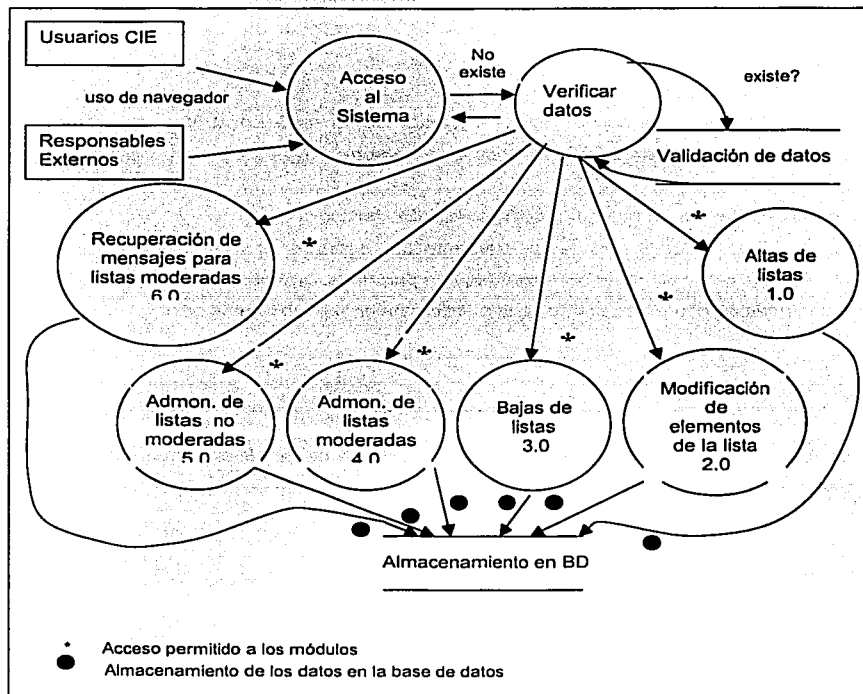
Usuarios CIE

uso de navegador

Responsables Externos

Acceso al Sistema

No existe

Verificar datos

existe?

Validación de datos

Recuperación de mensajes para listas moderadas 6.0

*

*

Altas de listas 1.0

*

*

*

*

Admon. de listas no moderadas 5.0

Admon. de listas moderadas 4.0

Bajas de listas 3.0

Modificación de elementos de la lista 2.0

Almacenamiento en BD

* Acceso permitido a los módulos

Almacenamiento de los datos en la base de datos